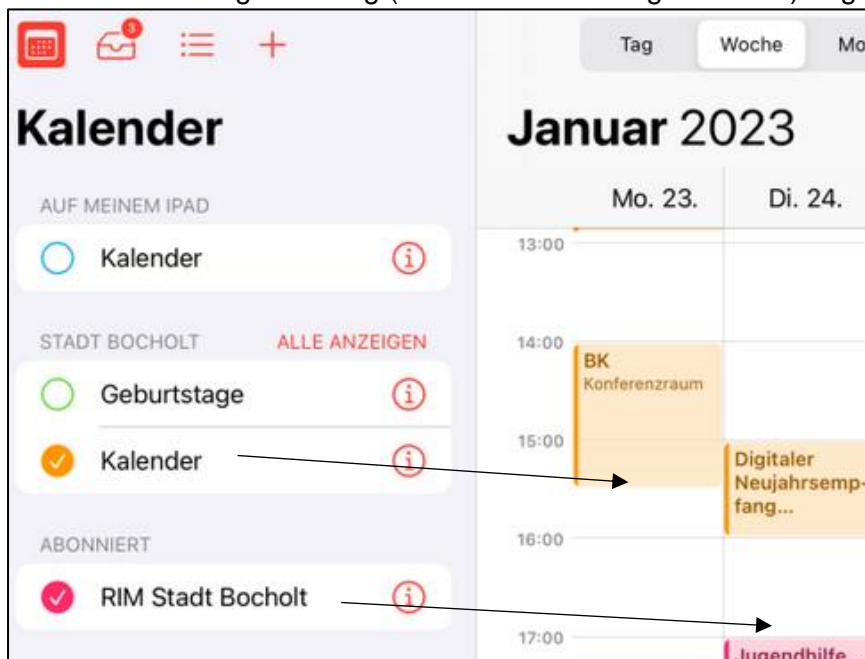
3

Tag | Woche | Mo

Kalender

AUF MEINEM IPAD

Kalender

STADT BOCHOLT ALLE ANZEIGEN

Geburtstage

Kalender

ABONNIERT

RIM Stadt Bocholt

Januar 2023

Mo. 23. Di. 24.

13:00

14:00

BK
Konferenzraum

15:00

Digitaler Neujahrsempfang...

16:00

17:00

Jugendhilfe